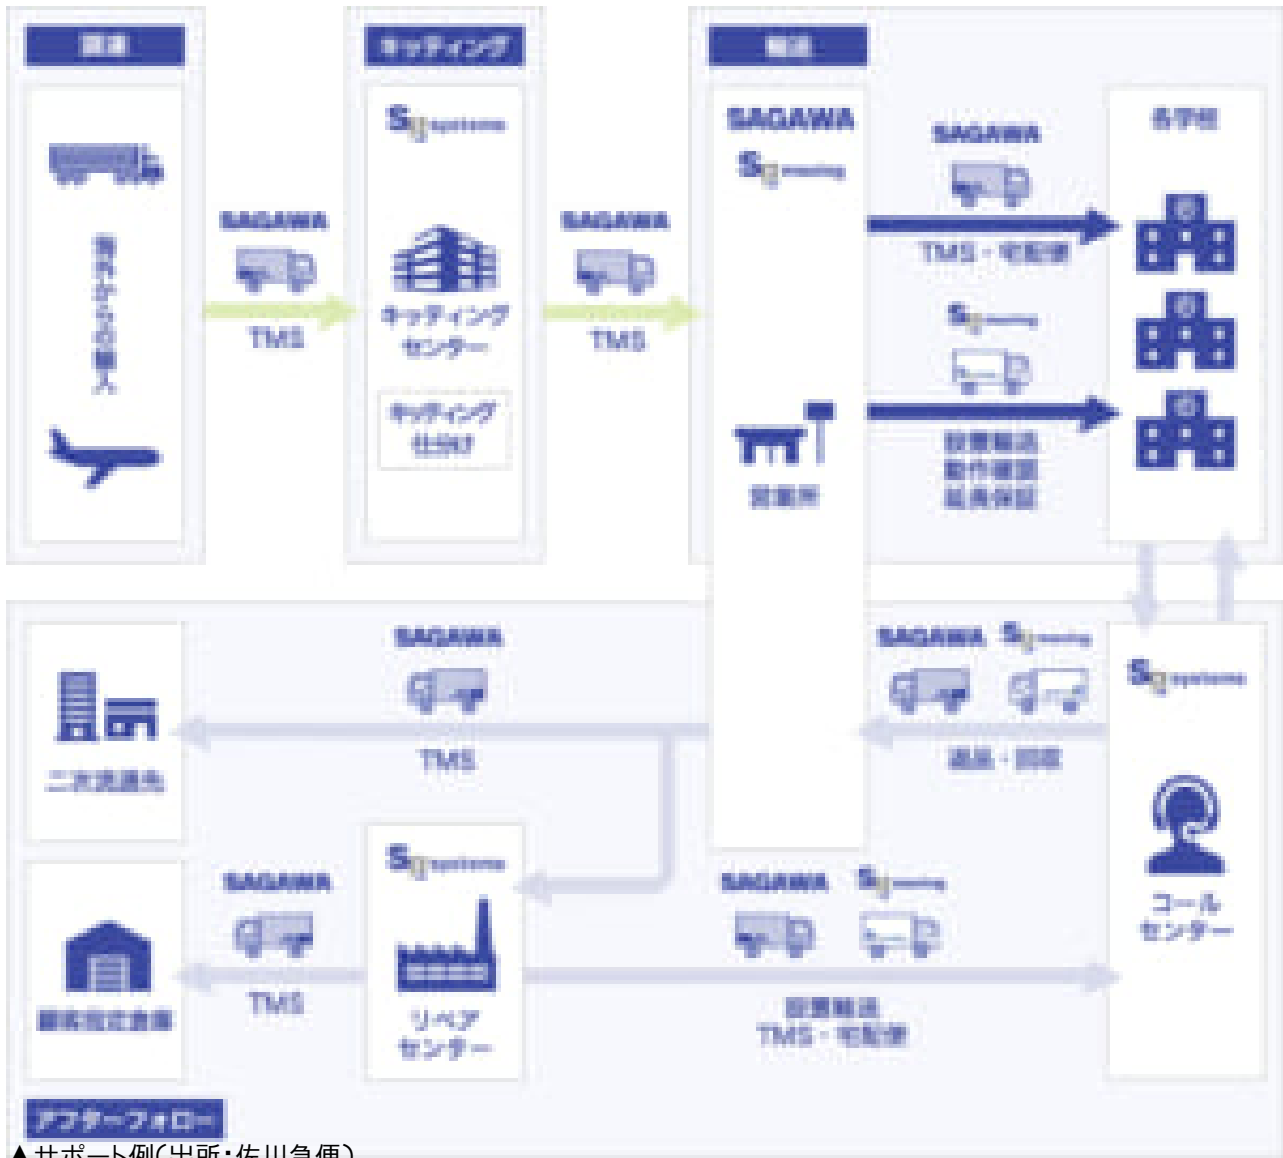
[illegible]

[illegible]

キッティング

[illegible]

輸送

SAGAWA

TMS

キッティングセンター

キッティング仕分け

SAGAWA

TMS

SAGAWA

SAGAWA

TMS・宅配便

各学校

設置輸送
動作確認
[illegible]

営業所

SAGAWA

TMS

SAGAWA

返品・回収

二次流通先

コールセンター

SAGAWA

TMS

リペアセンター

SAGAWA

設置輸送
TMS・宅配便

顧客指定倉庫

アフターフォロー

▲サポート例(出所:佐川急便)